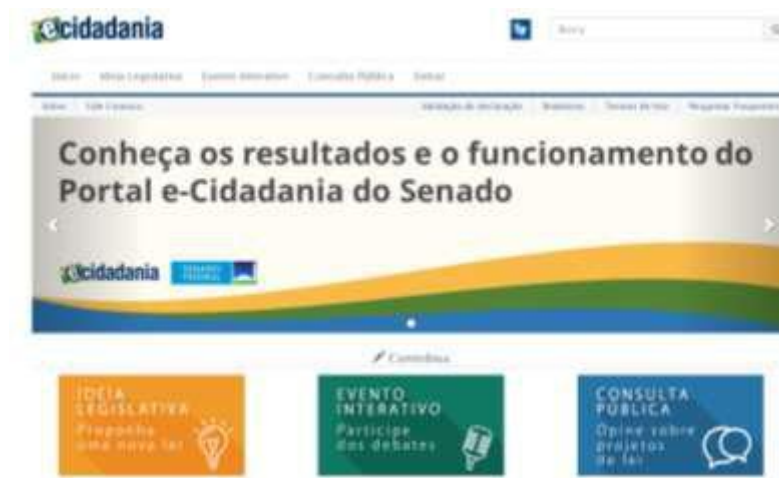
ecidadania

Busca

Início Ideia Legislativa Evento Interativo Consulta Pública Entrar

Início Fale Conosco Validação de declaração Relatórios Termos de Uso Perguntas Frequentes

Conheça os resultados e o funcionamento do Portal e-Cidadania do Senado

ecidadania SENADO FEDERAL

Contribua

IDEIA LEGISLATIVA Proponha uma nova lei

EVENTO INTERATIVO Participe dos debates

CONSULTA PÚBLICA Opine sobre projetos de lei